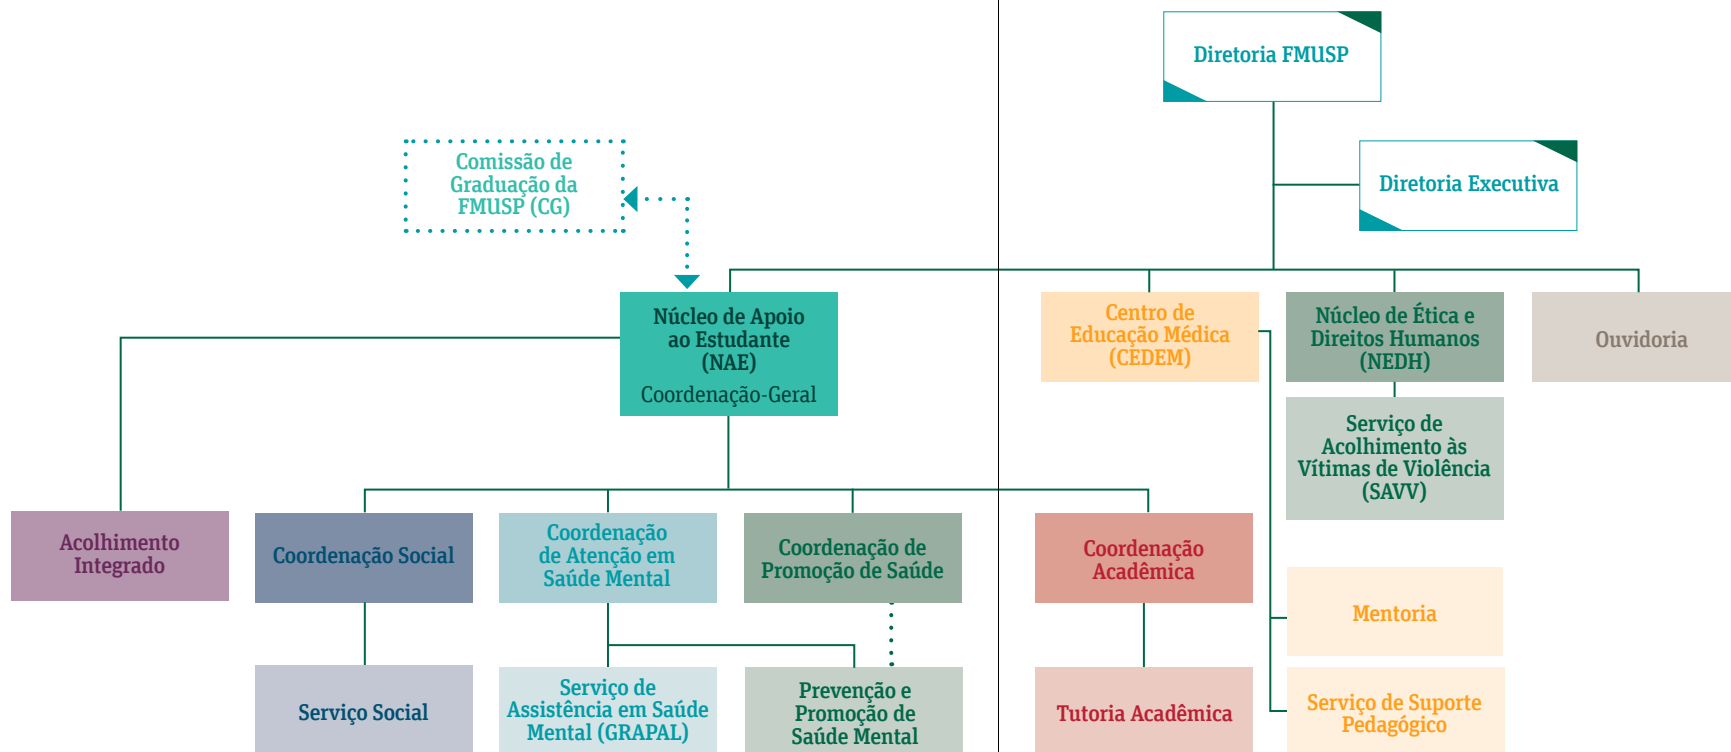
Diretoria FMUSP

Diretoria Executiva

Comissão de Graduação da FMUSP (CG)

Núcleo de Apoio ao Estudante (NAE)
Coordenação-Geral

Centro de Educação Médica (CEDEM)

Núcleo de Ética e Direitos Humanos (NEDH)

Ouvidoria

Serviço de Acolhimento às Vítimas de Violência (SAVV)

Acolhimento Integrado

Coordenação Social

Coordenação de Atenção em Saúde Mental

Coordenação de Promoção de Saúde

Coordenação Acadêmica

Mentoria

Serviço Social

Serviço de Assistência em Saúde Mental (GRAPAL)

Prevenção e Promoção de Saúde Mental

Tutoria Acadêmica

Serviço de Suporte Pedagógico